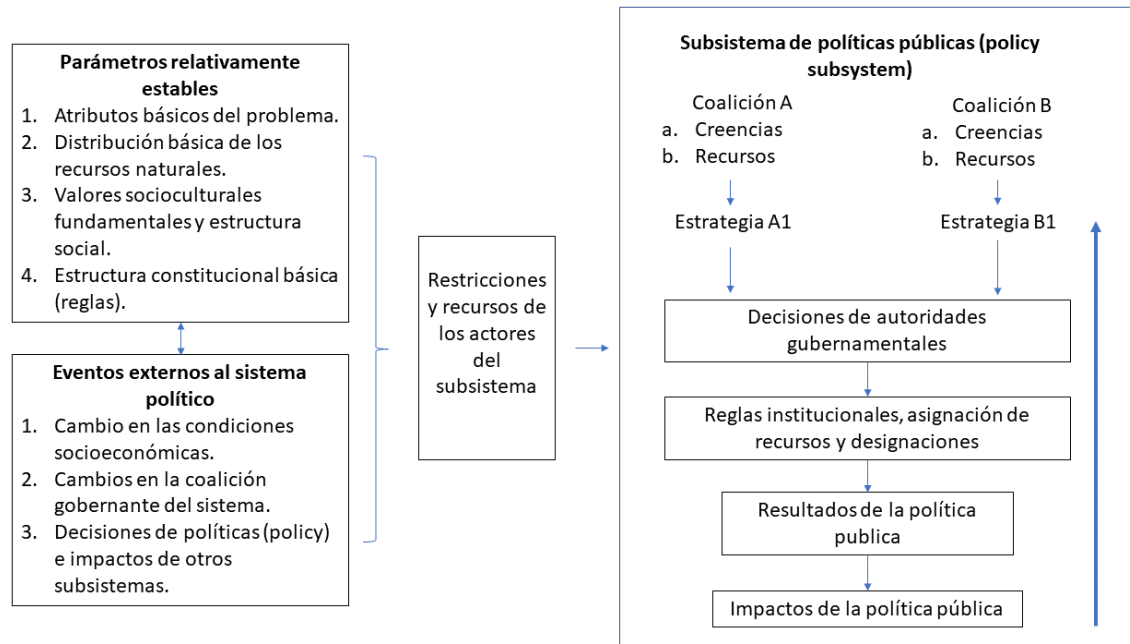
Parámetros relativamente estables
1. Atributos básicos del problema.
2. Distribución básica de los recursos naturales.
3. Valores socioculturales fundamentales y estructura social.
4. Estructura constitucional básica (reglas).

Eventos externos al sistema político
1. Cambio en las condiciones socioeconómicas.
2. Cambios en la coalición gobernante del sistema.
3. Decisiones de políticas (policy) e impactos de otros subsistemas.

Restricciones y recursos de los actores del subsistema

Subsistema de políticas públicas (policy subsystem)

Coalición A
a. Creencias
b. Recursos

Estrategia A1

Coalición B
a. Creencias
b. Recursos

Estrategia B1

Decisiones de autoridades gubernamentales

Reglas institucionales, asignación de recursos y designaciones

Resultados de la política publica

Impactos de la política pública